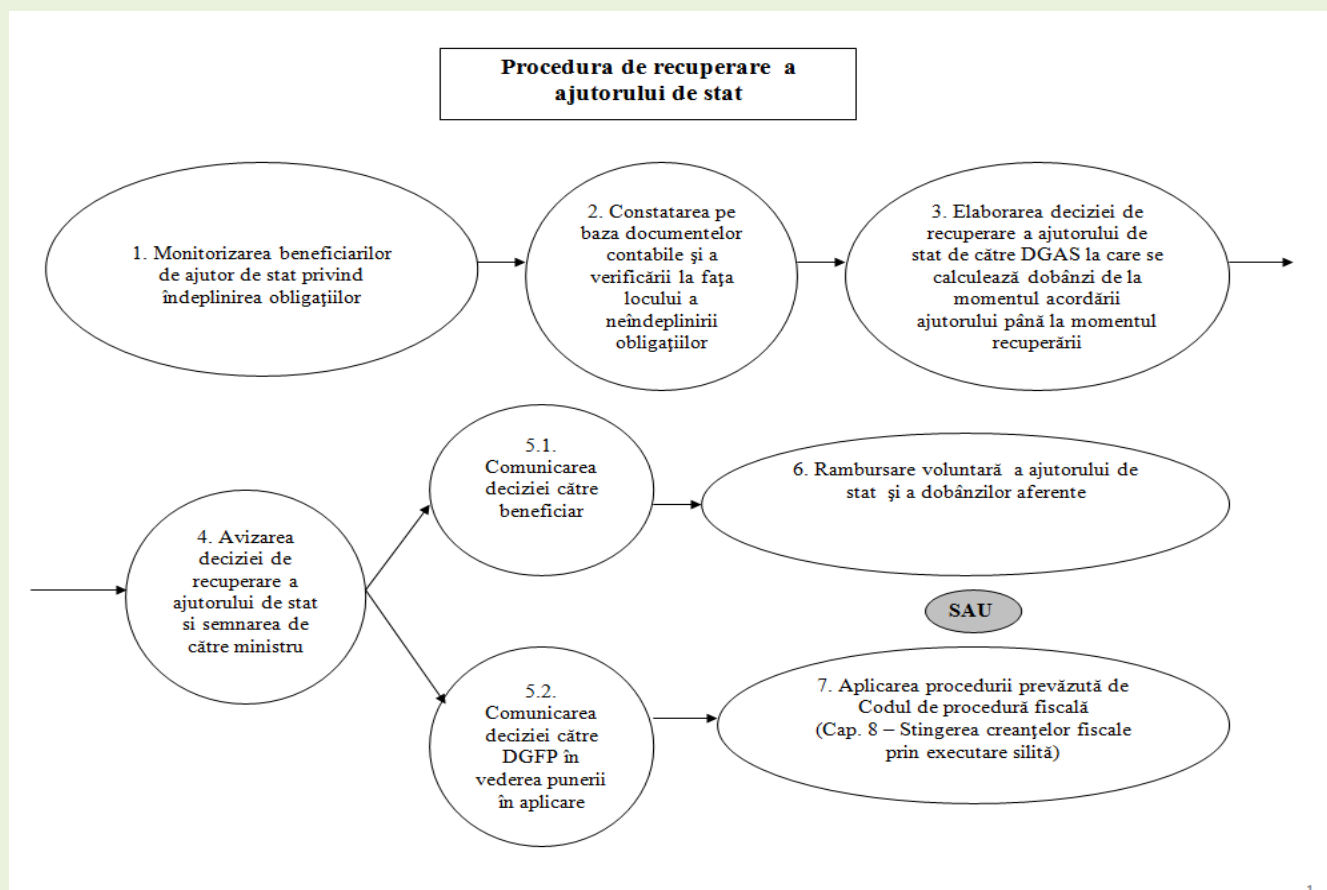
Procedura de recuperare a ajutorului de stat

1. Monitorizarea beneficiarilor de ajutor de stat privind îndeplinirea obligaţiilor

2. Constatarea pe baza documentelor contabile şi a verificării la faţa locului a neîndeplinirii obligaţiilor

3. Elaborarea deciziei de recuperare a ajutorului de stat de către DGAS la care se calculează dobânzi de la momentul acordării ajutorului până la momentul recuperării

4. Avizarea deciziei de recuperare a ajutorului de stat si semnarea de către ministru

5.1. Comunicarea deciziei către beneficiar

6. Rambursare voluntară a ajutorului de stat şi a dobânzilor aferente

SAU

5.2. Comunicarea deciziei către DGFP în vederea punerii în aplicare

7. Aplicarea procedurii prevăzută de Codul de procedură fiscală (Cap. 8 – Stingerea creanţelor fiscale prin executare silită)

1